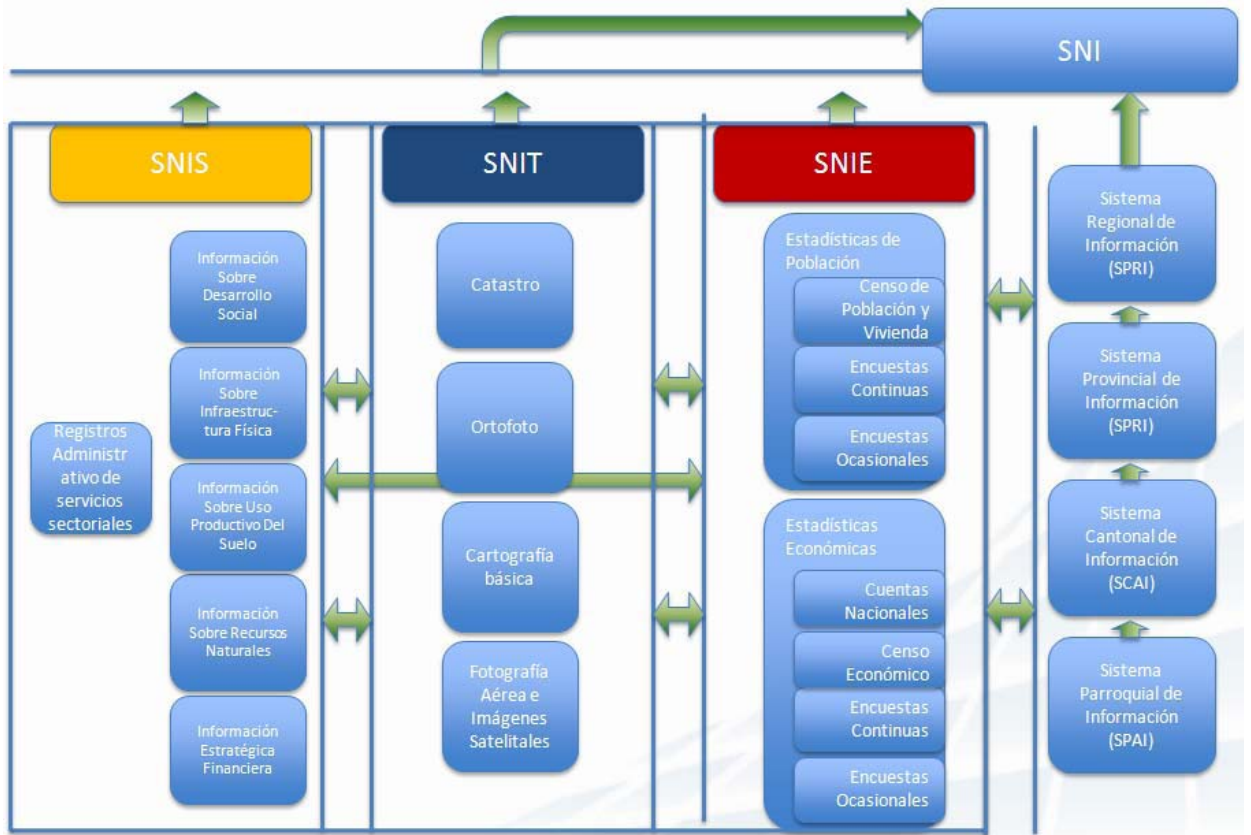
SNI

SNIS

Información Sobre Desarrollo Social

Información Sobre Infraestructura Física

Información Sobre Uso Productivo Del Suelo

Información Sobre Recursos Naturales

Información Estratégica Financiera

Registros Administrativo de servicios sectoriales

SNIT

Catastro

Ortofoto

Cartografía básica

Fotografía Aérea e Imágenes Satelitales

SNIE

Estadísticas de Población

Censo de Población y Vivienda

Encuestas Continuas

Encuestas Ocasionales

Estadísticas Económicas

Cuentas Nacionales

Censo Económico

Encuestas Continuas

Encuestas Ocasionales

Sistema Regional de Información (SPRI)

Sistema Provincial de Información (SPRI)

Sistema Cantonal de Información (SCAI)

Sistema Parroquial de Información (SPAI)